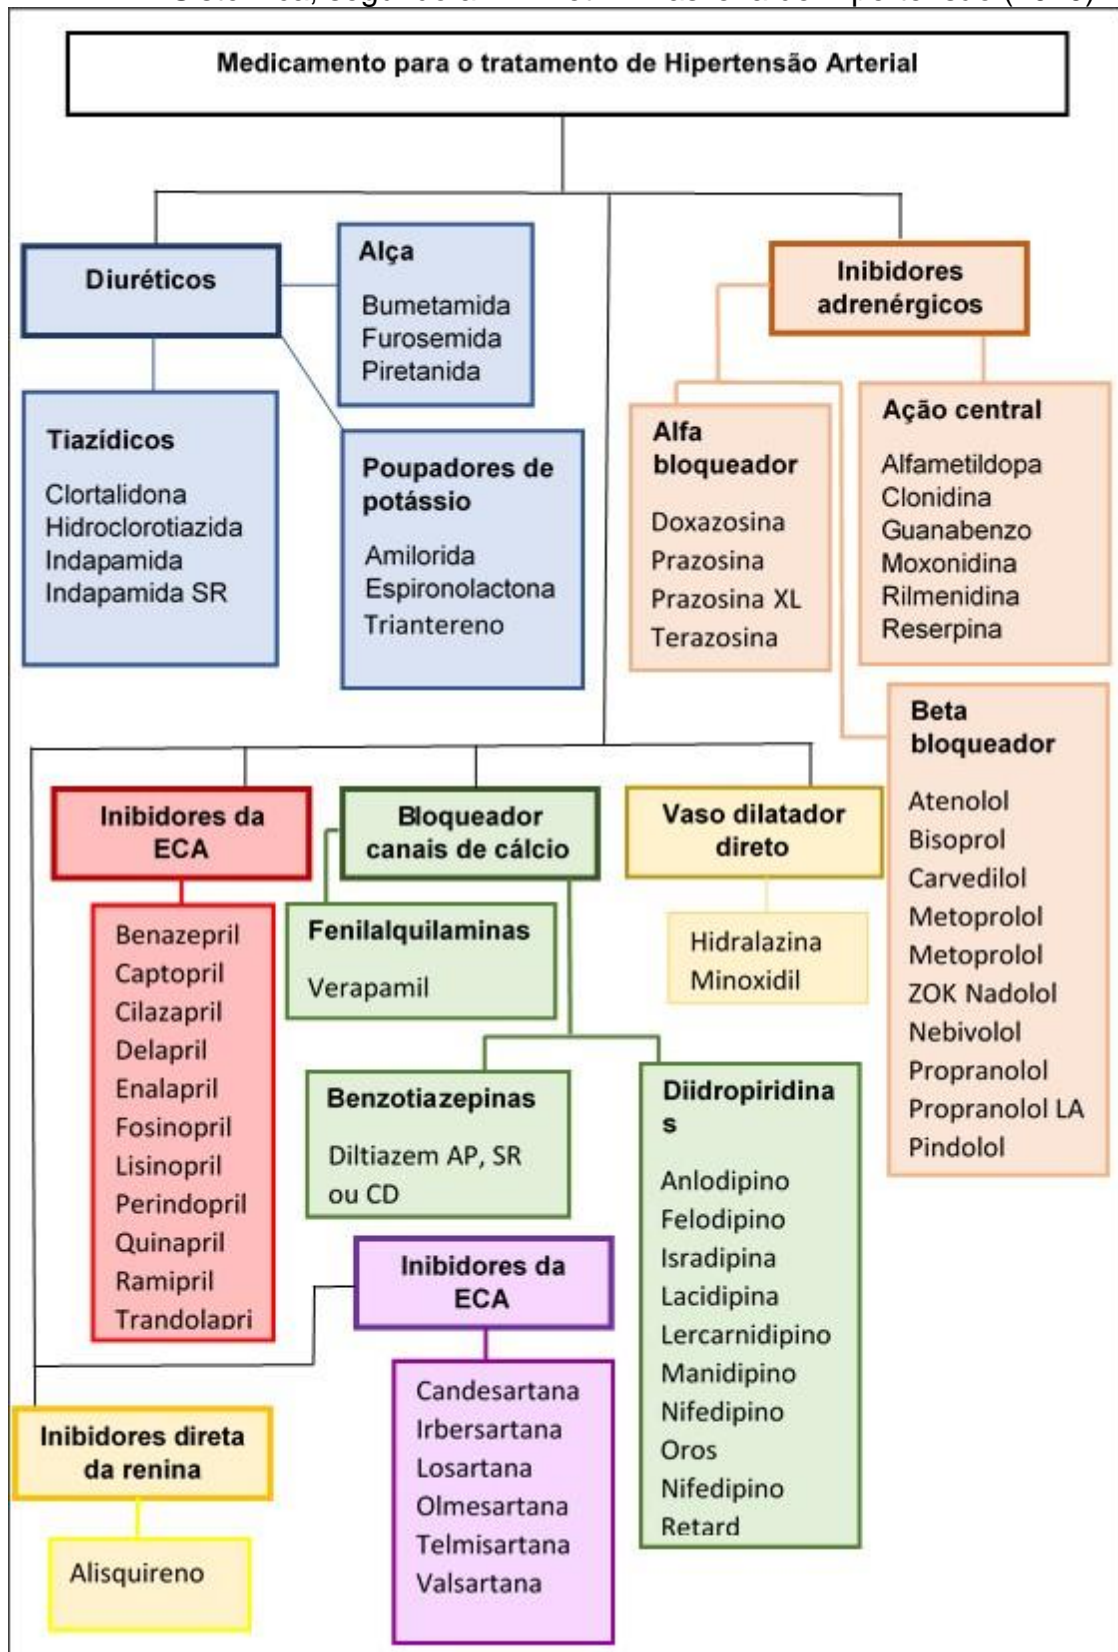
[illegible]

Medicamento para o tratamento de Hipertensão Arterial

Diuréticos

Alça

Bumetamida
Furosemida
Piretanida

Tiazídicos

Clortalidona
Hidroclorotiazida
Indapamida
Indapamida SR

Poupadores de potássio

Amilorida
Espironolactona
Triantereno

Inibidores adrenérgicos

Alfa bloqueador

Doxazosina
Prazosina
Prazosina XL
Terazosina

Ação central

Alfametildopa
Clonidina
Guanabenzo
Moxonidina
Rilmenidina
Reserpina

Beta bloqueador

Atenolol
Bisoprol
Carvedilol
Metoprolol
Metoprolol
ZOK Nadolol
Nebivolol
Propranolol
Propranolol LA
Pindolol

Inibidores da ECA

Benazepril
Captopril
Cilazapril
Delapril
Enalapril
Fosinopril
Lisinopril
Perindopril
Quinapril
Ramipril
Trandolapri

Bloqueador canais de cálcio

Fenilalquilaminas

Verapamil

Benzotiazepinas

Diltiazem AP, SR ou CD

Diidropiridinas

Anlodipino
Felodipino
Isradipina
Lacidipina
Lercarnidipino
Manidipino
Nifedipino
Oros
Nifedipino
Retard

Vaso dilatador direto

Hidralazina
Minoxidil

Inibidores da ECA

Candesartana
Irbersartana
Losartana
Olmesartana
Telmisartana
Valsartana

Inibidores direta da renina

Alisquireno